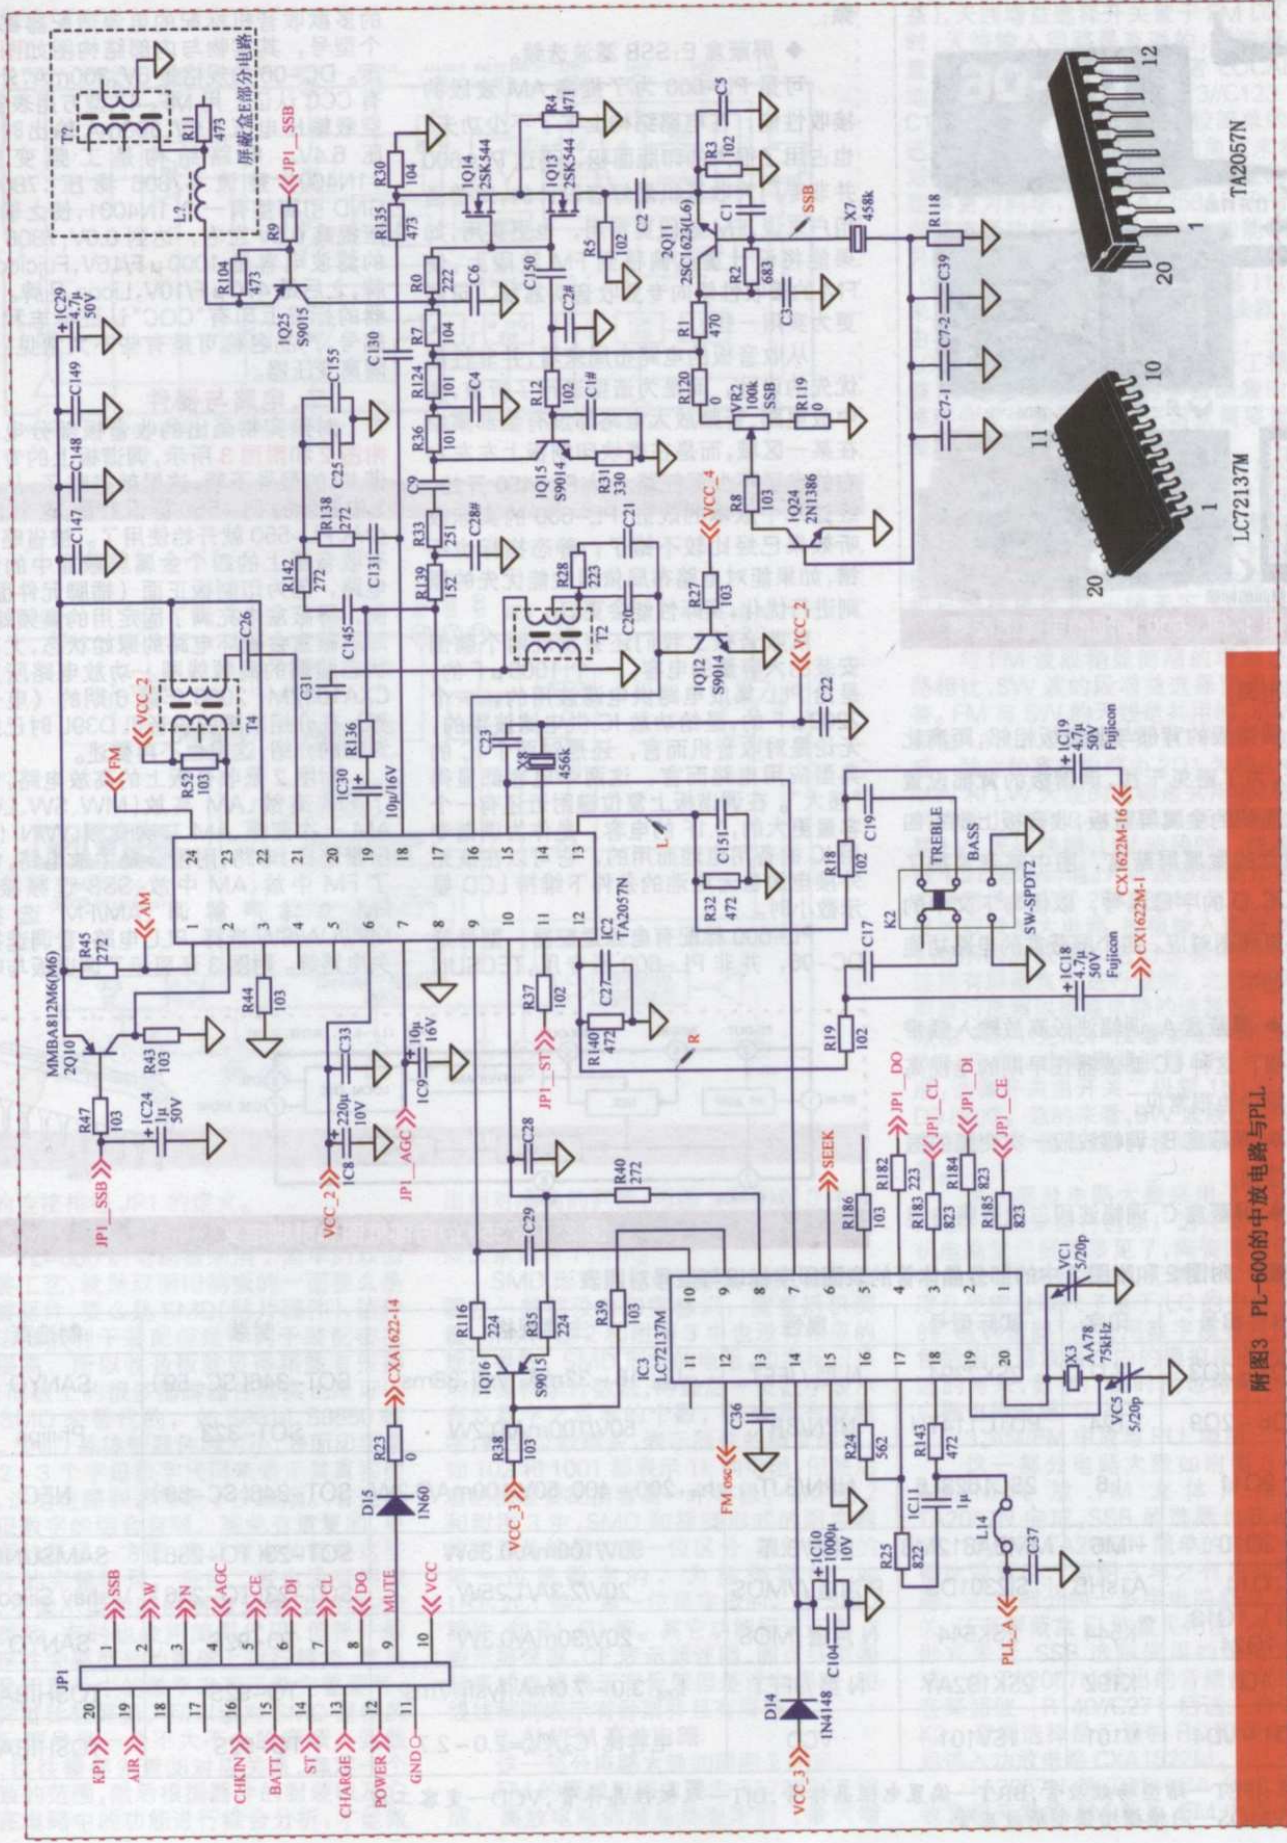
附图3 PL-600的中放电路与PLL

屏蔽盒E部分电路

T9
R11 473
L2
JP1_SSB
R9
R104 473
1Q25 S9015
1C29 4.7μ 50V
C149
C148
C147
R30 104
R135 473
1Q14 2SK544
1Q13 2SK544
R4 471
C5
R3 102
C1
SSB
X7 458k
R118
C2
2Q11 2SC1623(L6)
R5 102
R2 683
C3
C39
C7-2
C7-1
R0 222
C6
C150
C2#
R1 470
R7 104
C130
C155
R124 101
C4
R12 102
C1#
R120 0
VR2 100k SSB
R119 0
R36 101
C25
1Q15 S9014
R31 330
R8 103
1Q24 2N1386
VCC_4
R138 272
C9
C131
R33 251
C28#
C21
R142 272
R139 152
R28 223
T2
C20
R27 103
C145
C26
VCC_2
C31
T4
R136
1Q12 S9014
VCC_2
C22
FM
R52 103
1C30 10μ/16V
C23
X8 456k
1C19 4.7μ 50V Fujicon
C19
TREBLE
BASS
L4
C151
R32 472
R18 102
K2
SW-SPDT2
CX1622M-16
24 23 22 21 20 19 18 17 16 15 14 13
1 2 3 4 5 6 7 8 9 10 11 12
IC2 TA2057N
C17
1C18 4.7μ 50V Fujicon
CX1622M-1
AM
R45 272
MMBA812M6(M6)
2Q10
R44 103
R43 103
R47 103
1C24 1μ 50V
C33
1C9 10μ 16V
1C8 220μ 10V
VCC_2
JP1_AGC
JP1_SSB
R37 102
C27
R140 472
R
JP1_ST
R19 102
C28
R40 272
SEEK
JP1_DO
JP1_CL
JP1_DI
JP1_CE
R186 103
R182 223
R183 823
R184 823
R185 823
VC1 5/20p
X3 AA78 75kHz
VC5 5/20p
C29
R116 224
R35 224
R39 103
1Q16 S9015
IC3 LC72137M
10 9 8 7 6 5 4 3 2 1
11 12 13 14 15 16 17 18 19 20
C36
R38 103
VCC_3
FM_osc
R24 562
R143 472
1C11 1μ
R25 822
L14
C37
PLL
1C10 1000μ 10V
C104
D14 1N4148
VCC_3
CXA1622-14
R23 0
D15 1N60
JP1
KP1 AIR CHKIN BATT ST CHARGE POWER GND
20 19 18 17 16 15 14 13 12 11
1 2 3 4 5 6 7 8 9 10
SSB W N AGC CE DI CL DO MUTE VCC

TA2057N
12
20
1
LC72137M
11
10
20
1